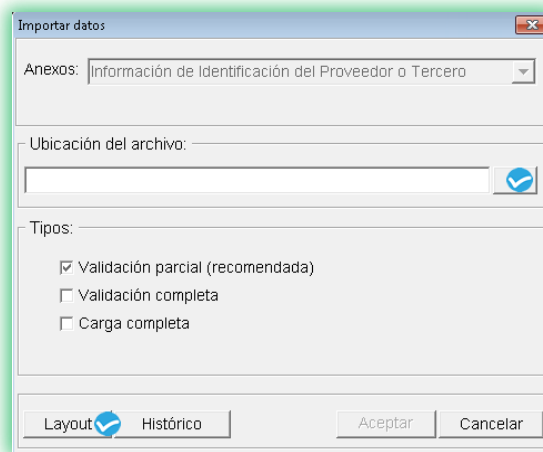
Importar datos

Anexos: Información de Identificación del Proveedor o Tercero

Ubicación del archivo:

Tipos:

☑ Validación parcial (recomendada)
☐ Validación completa
☐ Carga completa

Layout Histórico Aceptar Cancelar